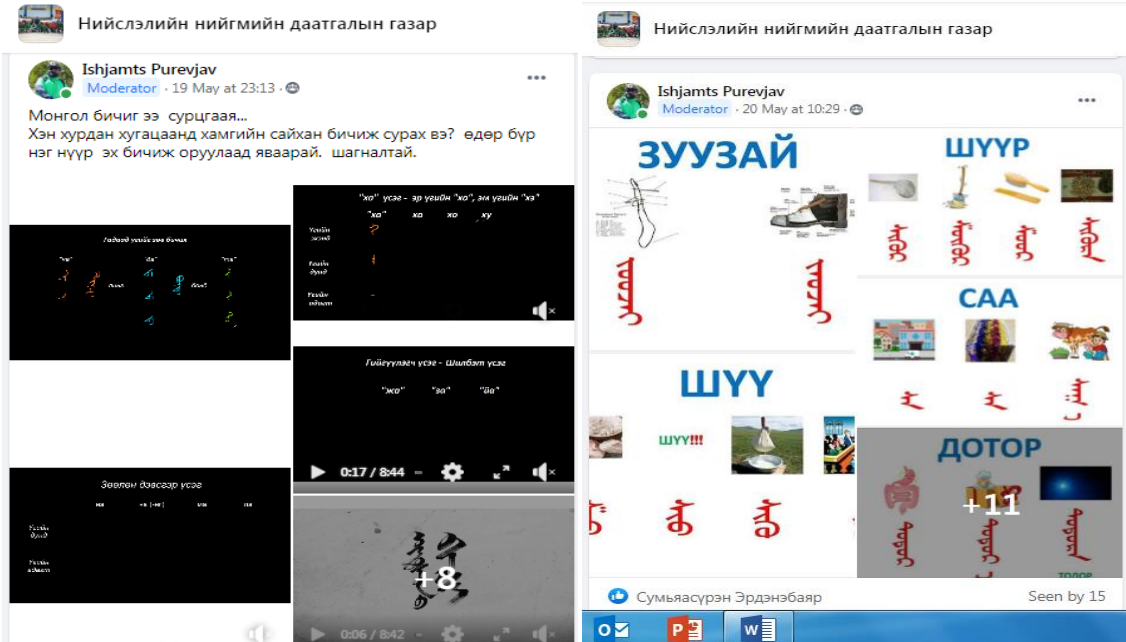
Нийслэлийн нийгмийн даатгалын газар

Ishjamts Purevjav
Moderator · 19 May at 23:13 ·

Монгол бичиг ээ сурцгаая...
Хэн хурдан хугацаанд хамгийн сайхан бичиж сурах вэ? өдөр бүр нэг нүүр эх бичиж оруулаад яваарай. шагналтай.

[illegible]

"хо" үсэг - эр үгийн "хо", эм үгийн "хэ"
"хо" хо хо ху
Үгийн эхэнд
Үгийн дунд
Үгийн адагт

Гийгүүлэгч үсэг - Шилбэт үсэг
"жо" "эо" "йо"
0:17 / 8:44

Зөөлөн дэвсгэр үсэг
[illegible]
Үгийн дунд
Үгийн адагт

+8
0:06 / 8:42

Нийслэлийн нийгмийн даатгалын газар

Ishjamts Purevjav
Moderator · 20 May at 10:29 ·

ЗУУЗАЙ
ШҮҮР
САА
ШҮҮ
ШҮҮ!!!
ДОТОР
+11
ТОЛОР

Сумьясүрэн Эрдэнэбаяр
Seen by 15